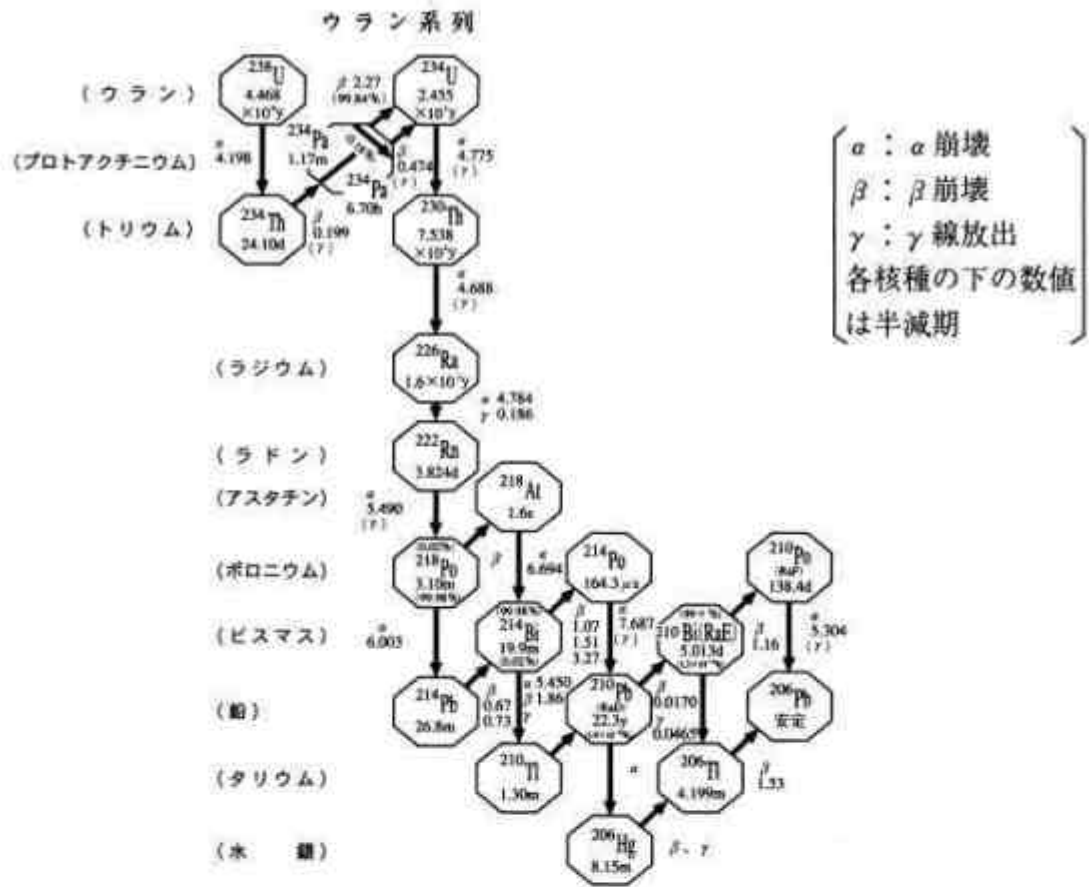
ウラン系列

（ウラン）

（プロトアクチニウム）

（トリウム）

（ラジウム）

（ラドン）

（アスタチン）

（ポロニウム）

（ビスマス）

（鉛）

（タリウム）

（水　銀）

$^{238}$U 4.468 $\times10^9$y

$\alpha$ 4.198

$^{234}$Th 24.10d

$\beta$ 0.199 ($\gamma$)

$\beta$ 2.27 (99.84%)

$^{234}$Pa 1.17m

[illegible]

$^{234}$Pa 6.70h

$\beta$ 0.474 ($\gamma$)

$^{234}$U 2.455 $\times10^5$y

$\alpha$ 4.775 ($\gamma$)

$^{230}$Th 7.538 $\times10^4$y

$\alpha$ 4.688 ($\gamma$)

$^{226}$Ra 1.6$\times10^3$y

$\alpha$ 4.784 $\gamma$ 0.186

$^{222}$Rn 3.824d

$\alpha$ 5.490 ($\gamma$)

$^{218}$At 1.6s

$\beta$

$^{218}$Po 3.10m (0.02%) (99.98%)

$\alpha$ 6.003

$\alpha$ 6.694

$^{214}$Po 164.3$\mu$s

$^{214}$Bi 19.9m (99.98%) (0.02%)

$\beta$ 1.07 1.51 3.27

$\alpha$ 7.687 ($\gamma$)

$^{214}$Pb 26.8m

$\beta$ 0.67 0.73 $\gamma$

$\alpha$ 5.450 $\beta$ 1.86

$^{210}$Tl 1.30m

$^{210}$Pb (RaD) 22.3y

$\beta$ 0.0170 $\gamma$ 0.0465

$\alpha$

$^{206}$Hg 8.15m

$\beta$、$\gamma$

$^{210}$Bi (RaE) 5.013d

$^{206}$Tl 4.199m

$\beta$ 1.53

$\beta$ 1.16

$^{210}$Po (RaF) 138.4d

$\alpha$ 5.304 ($\gamma$)

$^{206}$Pb 安定

$\alpha$：$\alpha$崩壊
$\beta$：$\beta$崩壊
$\gamma$：$\gamma$線放出
各核種の下の数値は半減期